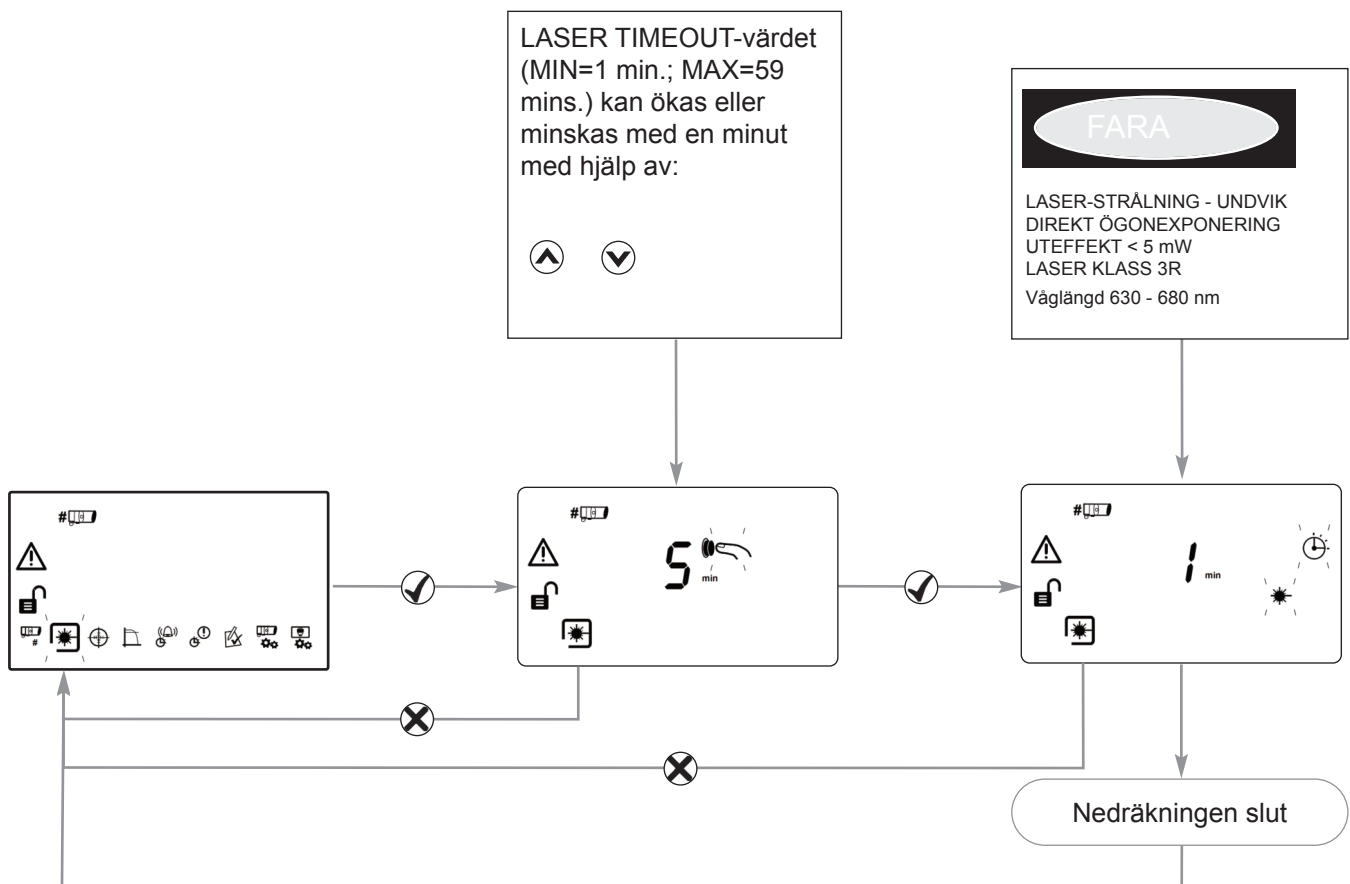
LASER TIMEOUT-värdet (MIN=1 min.; MAX=59 mins.) kan ökas eller minskas med en minut med hjälp av:

FARA

LASER-STRÅLNING - UNDVIK DIREKT ÖGONEXPONERING
UTEFFEKT < 5 mW
LASER KLASS 3R
Våglängd 630 - 680 nm

#

5 min

1 min

Nedräkningen slut